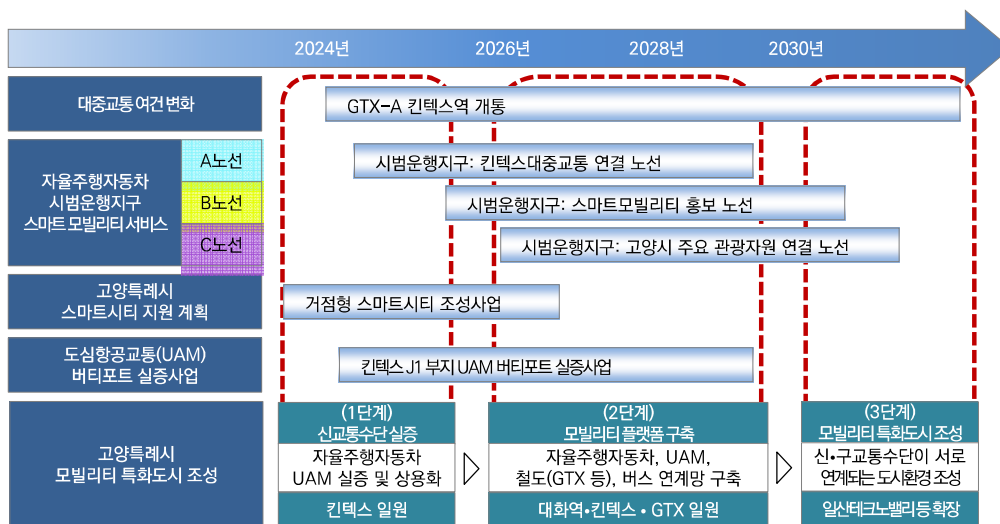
2024년
2026년
2028년
2030년

대중교통 여건 변화
GTX-A 킨텍스역 개통

자율주행자동차 시범운행지구 스마트 모빌리티 서비스
A노선
B노선
C노선
시범운행지구: 킨텍스대중교통 연결 노선
시범운행지구: 스마트모빌리티 홍보 노선
시범운행지구: 고양시 주요 관광자원 연결 노선

고양특례시 스마트시티 지원 계획
거점형 스마트시티 조성사업

도심항공교통(UAM) 버티포트 실증사업
킨텍스 J1 부지 UAM 버티포트 실증사업

고양특례시 모빌리티 특화도시 조성
(1단계) 신교통수단 실증
자율주행자동차 UAM 실증 및 상용화
킨텍스 일원
(2단계) 모빌리티 플랫폼 구축
자율주행자동차, UAM, 철도(GTX 등), 버스 연계망 구축
대화역•킨텍스 • GTX 일원
(3단계) 모빌리티 특화도시 조성
신•구교통수단이 서로 연계되는 도시환경 조성
일산테크노밸리 등 확장